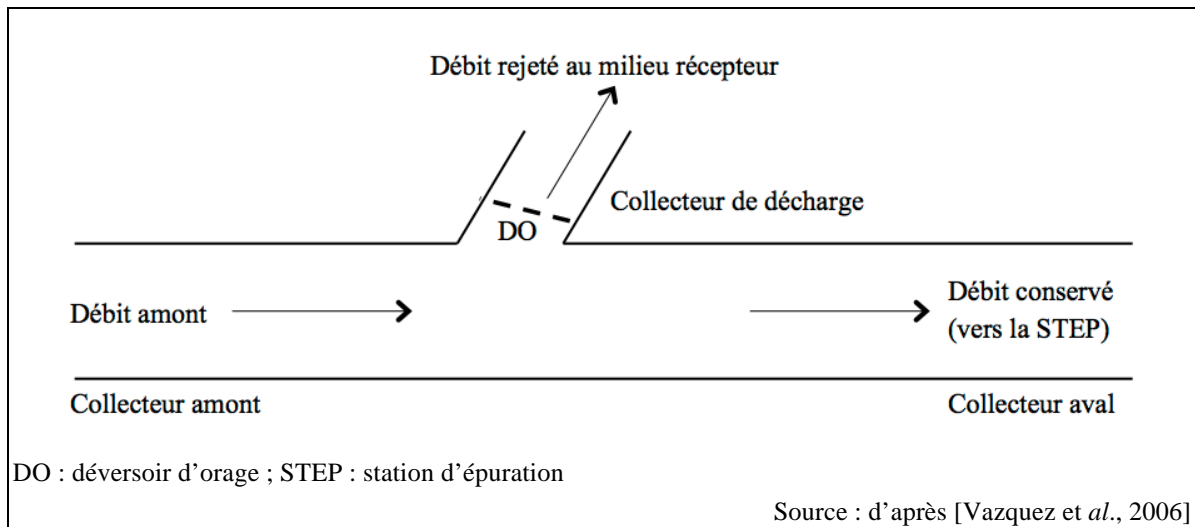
Débit rejeté au milieu récepteur

Collecteur de décharge

DO

Débit amont

Débit conservé (vers la STEP)

Collecteur amont

Collecteur aval

DO : déversoir d’orage ; STEP : station d’épuration

Source : d’après [Vazquez et *al*., 2006]